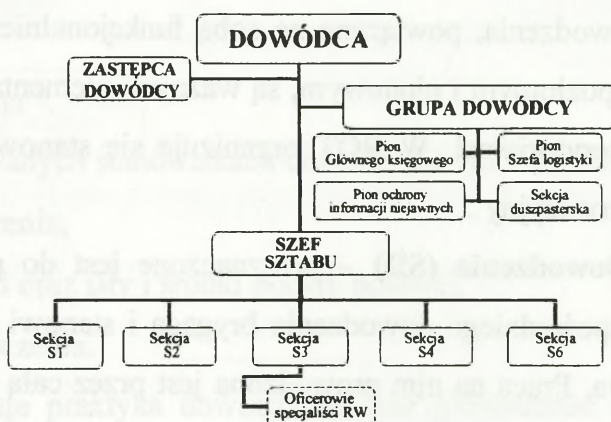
DOWÓDCA

ZASTĘPCA DOWÓDCY

GRUPA DOWÓDCY

Pion Głównego księgowego

Pion Szefa logistyki

Pion ochrony informacji niejawnych

Sekcja duszpasterska

SZEF SZTABU

Sekcja S1

Sekcja S2

Sekcja S3

Sekcja S4

Sekcja S6

Oficerowie specjaliści RW